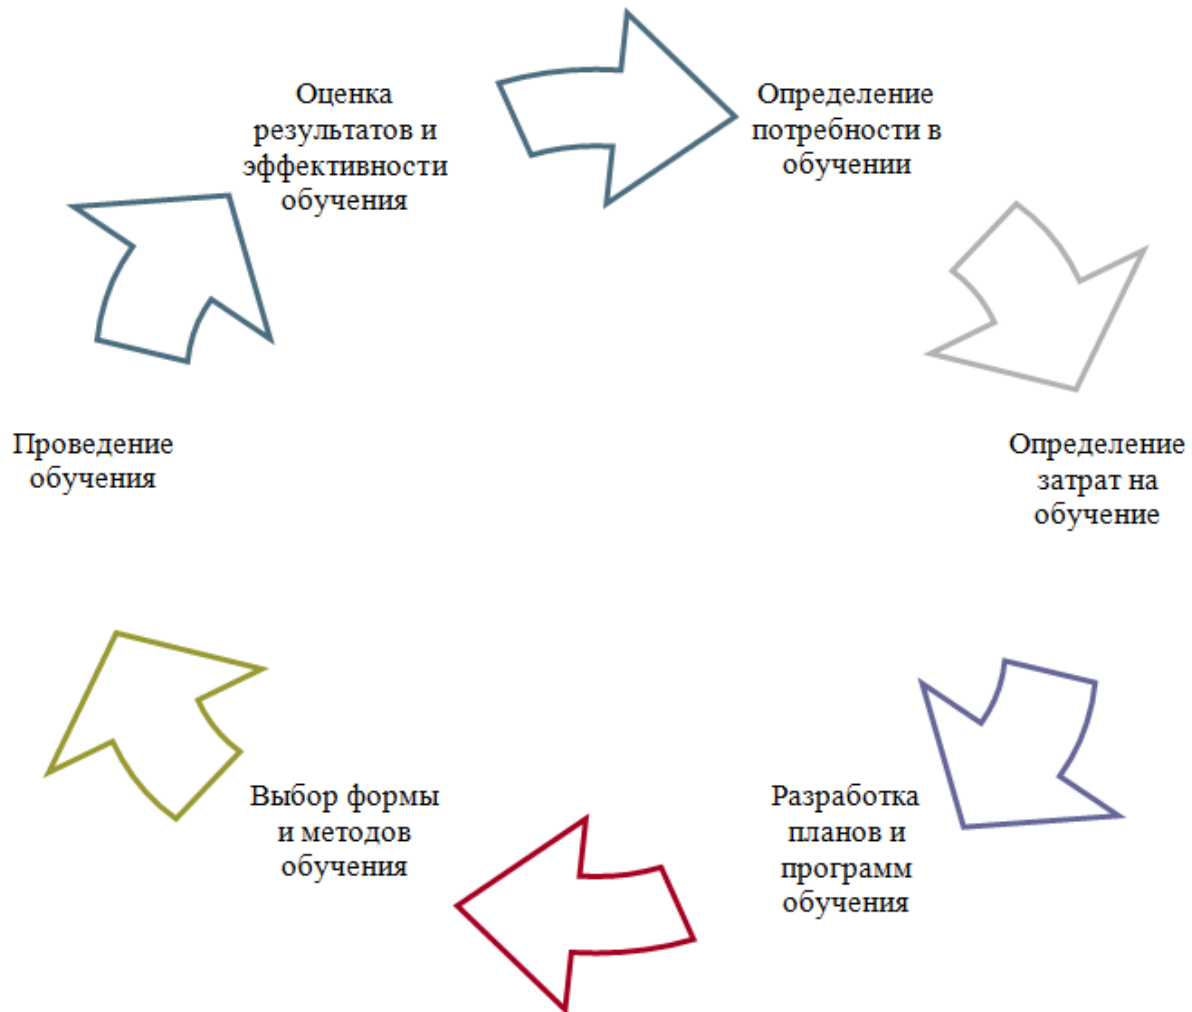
Оценка результатов и эффективности обучения

Определение потребности в обучении

Определение затрат на обучение

Разработка планов и программ обучения

Выбор формы и методов обучения

Проведение обучения